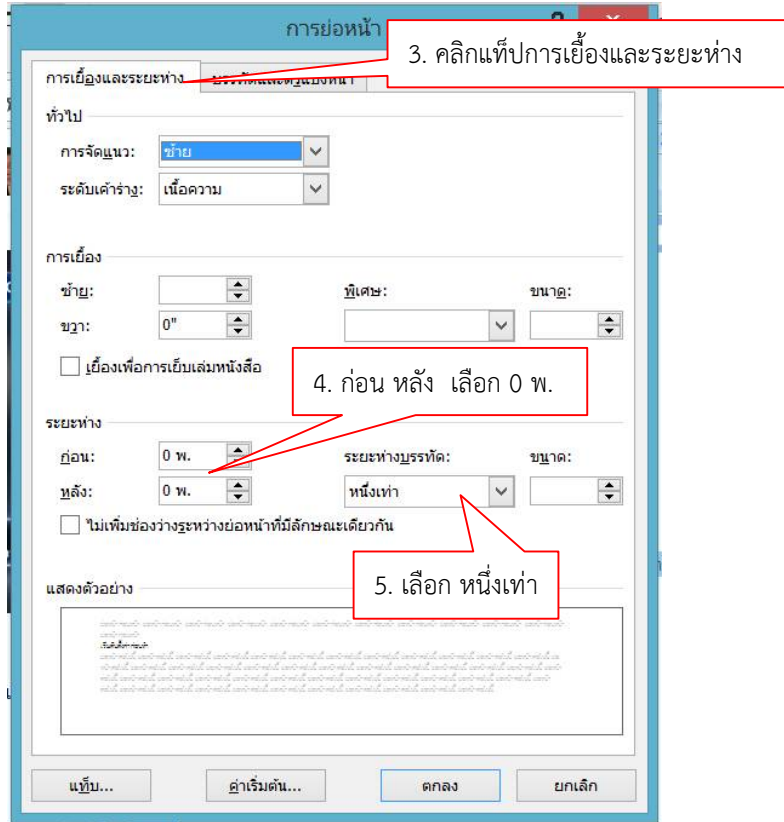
การย่อหน้า

3. คลิกแท็ปการเยื้องและระยะห่าง

การเยื้องและระยะห่าง

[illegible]

ทั่วไป

การจัดแนว: ซ้าย

ระดับเค้าร่าง: เนื้อความ

การเยื้อง

ซ้าย:

ขวา: 0"

พิเศษ:

ขนาด:

เยื้องเพื่อการเย็บเล่มหนังสือ

4. ก่อน หลัง เลือก 0 พ.

ระยะห่าง

ก่อน: 0 พ.

หลัง: 0 พ.

ระยะห่างบรรทัด: หนึ่งเท่า

ขนาด:

ไม่เพิ่มช่องว่างระหว่างย่อหน้าที่มีลักษณะเดียวกัน

5. เลือก หนึ่งเท่า

แสดงตัวอย่าง

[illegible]

แท็บ...

ค่าเริ่มต้น...

ตกลง

ยกเลิก